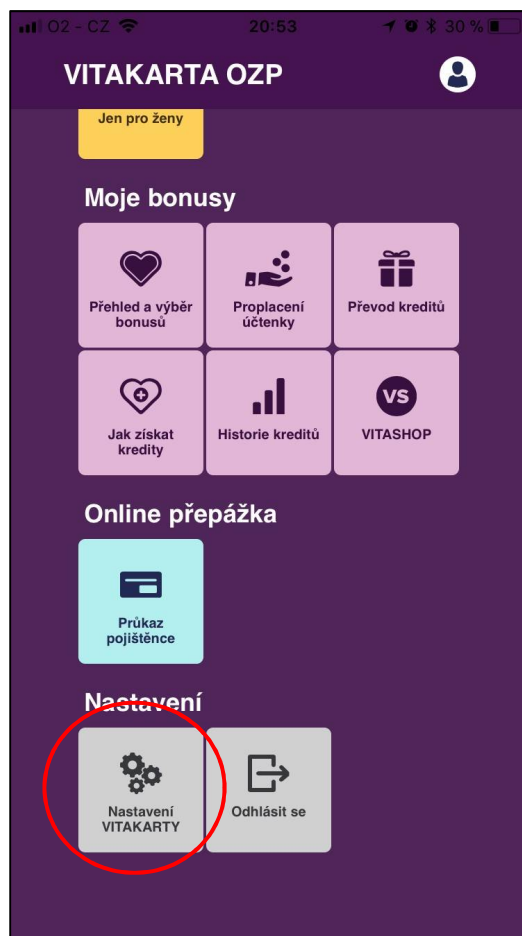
O2 - CZ 20:53 30 %

VITAKARTA OZP

Jen pro ženy

Moje bonusy

Přehled a výběr bonusů

Proplacení účtenky

Převod kreditů

Jak získat kredity

Historie kreditů

VS

VITASHOP

Online přepážka

Průkaz pojištěnce

Nastavení

Nastavení VITAKARTY

Odhlásit se